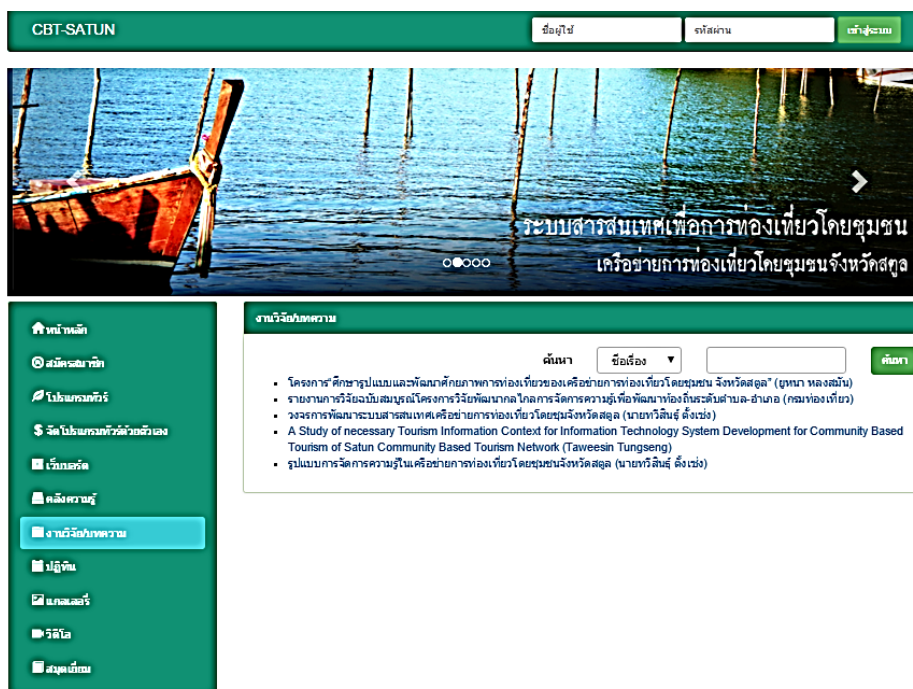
CBT-SATUN

ชื่อผู้ใช้

รหัสผ่าน

เข้าสู่ระบบ

ระบบสารสนเทศเพื่อการท่องเที่ยวโดยชุมชน

เครือข่ายการท่องเที่ยวโดยชุมชนจังหวัดสตูล

หน้าหลัก

สมัครสมาชิก

โปรแกรมทัวร์

จัดโปรแกรมทัวร์ด้วยตัวเอง

เว็บบอร์ด

คลังความรู้

งานวิจัย/บทความ

ปฏิทิน

แกลเลอรี่

วิดีโอ

สมุดเยี่ยม

งานวิจัย/บทความ

ค้นหา ชื่อเรื่อง ค้นหา

- โครงการ"ศึกษารูปแบบและพัฒนาศักยภาพการท่องเที่ยวของเครือข่ายการท่องเที่ยวโดยชุมชน จังหวัดสตูล" (ยุทนา หลงสมัน)
- รายงานการวิจัยฉบับสมบูรณ์โครงการวิจัยพัฒนากลไกการจัดการความรู้เพื่อพัฒนาท้องถิ่นระดับตำบล-อำเภอ (กรมท่องเที่ยว)
- วงจรการพัฒนาระบบสารสนเทศเครือข่ายการท่องเที่ยวโดยชุมชนจังหวัดสตูล (นายทวีสินธุ์ ตั้งเซ่ง)
- A Study of necessary Tourism Information Context for Information Technology System Development for Community Based Tourism of Satun Community Based Tourism Network (Taweesin Tungseng)
- รูปแบบการจัดการความรู้ในเครือข่ายการท่องเที่ยวโดยชุมชนจังหวัดสตูล (นายทวีสินธุ์ ตั้งเซ่ง)